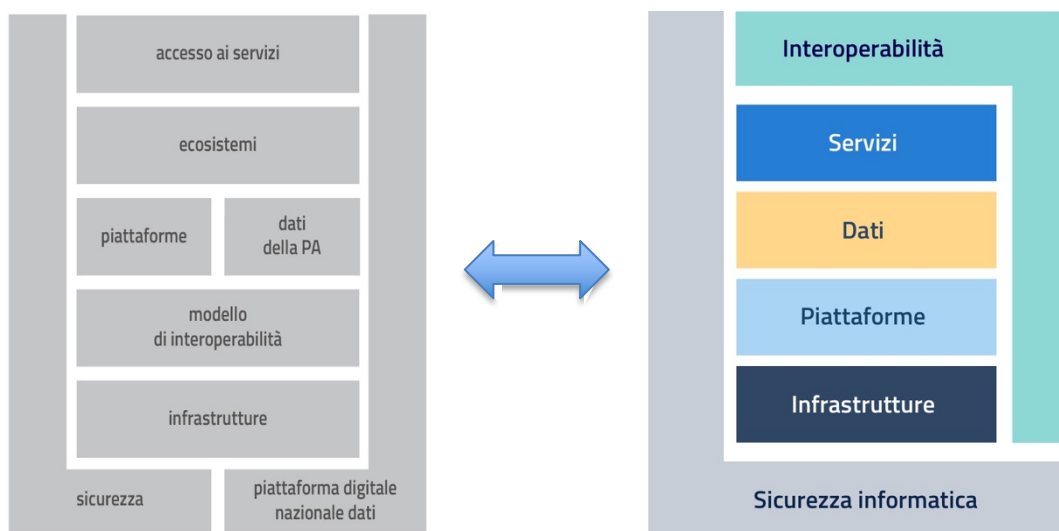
accesso ai servizi

ecosistemi

piattaforme

dati della PA

modello di interoperabilità

infrastrutture

sicurezza

piattaforma digitale nazionale dati

Interoperabilità

Servizi

Dati

Piattaforme

Infrastrutture

Sicurezza informatica